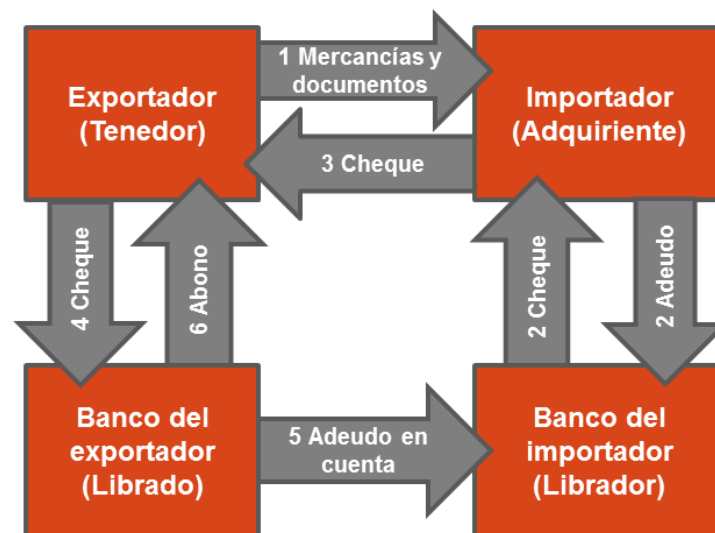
Exportador (Tenedor)

1 Mercancías y documentos

Importador (Adquiriente)

3 Cheque

4 Cheque

6 Abono

2 Cheque

2 Adeudo

Banco del exportador (Librado)

5 Adeudo en cuenta

Banco del importador (Librador)